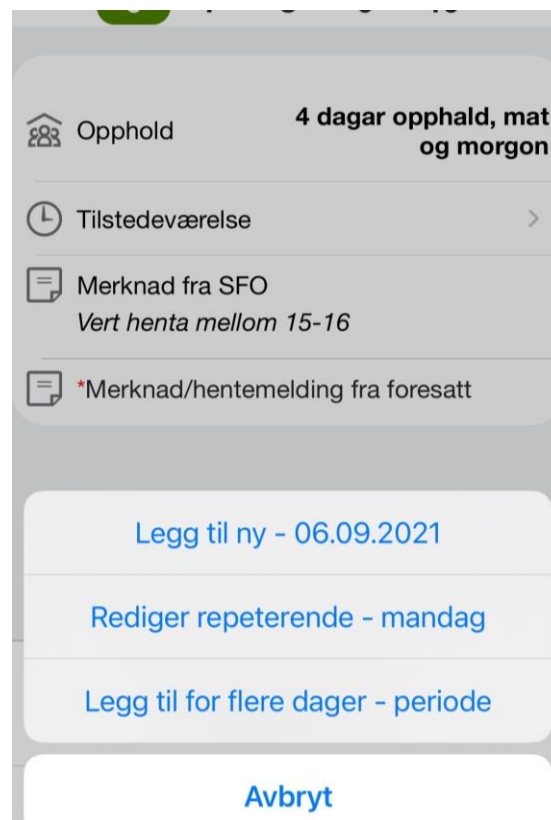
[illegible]

Opphold
4 dagar opphald, mat og morgon

Tilstedeværelse

Merknad fra SFO
Vert henta mellom 15-16

*Merknad/hentemelding fra foresatt

Legg til ny - 06.09.2021

Rediger repeterende - mandag

Legg til for flere dager - periode

Avbryt